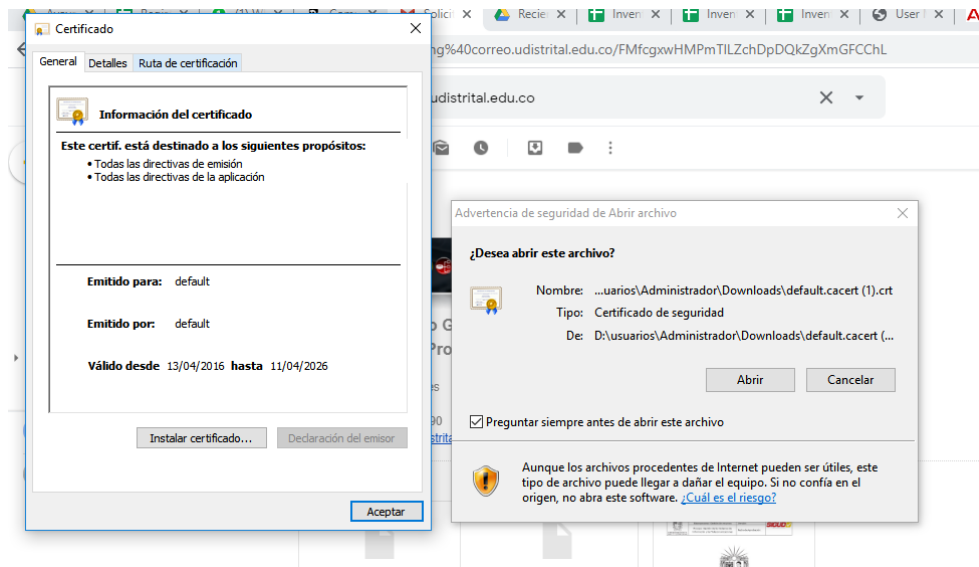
Certificado

General | Detalles | Ruta de certificación

Información del certificado

Este certif. está destinado a los siguientes propósitos:
• Todas las directivas de emisión
• Todas las directivas de la aplicación

Emitido para: default

Emitido por: default

Válido desde 13/04/2016 hasta 11/04/2026

Instalar certificado...
Declaración del emisor

Aceptar

Solicit | Recier | Inven | Inven | Inven | User

ng%40correo.udistrital.edu.co/FMfcgxwHMPmTILZchDpDQkZgXmGFCChL

udistrital.edu.co

Advertencia de seguridad de Abrir archivo

¿Desea abrir este archivo?

Nombre: ...uarios\Administrador\Downloads\default.cacert (1).crt
Tipo: Certificado de seguridad
De: D:\usuarios\Administrador\Downloads\default.cacert (...

Abrir
Cancelar

Preguntar siempre antes de abrir este archivo

Aunque los archivos procedentes de Internet pueden ser útiles, este tipo de archivo puede llegar a dañar el equipo. Si no confía en el origen, no abra este software. ¿Cuál es el riesgo?